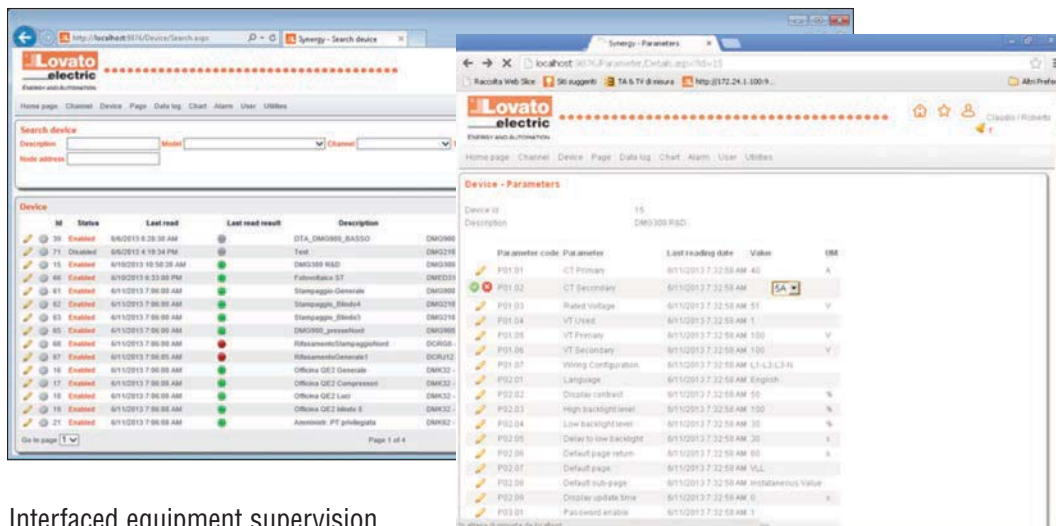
http://localhost:9876/Device/Search.aspx
Synergy - Search device

Lovato electric
ENERGY AND AUTOMATION

Home page Channel Device Page Data log Chart Alarm User Utilities

Search device
Description
Model
Channel
Node address

Device

| | Id | Status | Last read | Last read result | Description | |
|---|---|---|---|---|---|---|
| | 39 | Enabled | 6/6/2013 8:28:38 AM | | DTA_DMG900_BASSO | DMG900 |
| | 71 | Disabled | 6/6/2013 4:19:34 PM | | Test | DMG210 |
| | 15 | Enabled | 6/10/2013 10:58:28 AM | | DMG300 R&D | DMG300 |
| | 66 | Enabled | 6/10/2013 6:33:00 PM | | Fotovoltaico ST | DMED31 |
| | 61 | Enabled | 6/11/2013 7:06:00 AM | | Stampaggio Generale | DMG900 |
| | 62 | Enabled | 6/11/2013 7:06:00 AM | | Stampaggio_Blindo4 | DMG210 |
| | 63 | Enabled | 6/11/2013 7:06:00 AM | | Stampaggio_Blindo1 | DMG210 |
| | 65 | Enabled | 6/11/2013 7:06:00 AM | | DMG900_presseNord | DMG900 |
| | 68 | Enabled | 6/11/2013 7:06:00 AM | | RifasamentoStampaggioNord | DCRG8 |
| | 67 | Enabled | 6/11/2013 7:06:05 AM | | RifasamentoGenerale1 | DCRL12 |
| | 16 | Enabled | 6/11/2013 7:06:00 AM | | Officina QE2 Generale | DMK32 |
| | 17 | Enabled | 6/11/2013 7:06:00 AM | | Officina QE2 Compressori | DMK32 |
| | 18 | Enabled | 6/11/2013 7:06:00 AM | | Officina QE2 Luci | DMK32 |
| | 19 | Enabled | 6/11/2013 7:06:00 AM | | Officina QE2 blindo 5 | DMK32 |
| | 21 | Enabled | 6/11/2013 7:06:00 AM | | Amminist. PT privilegiata | DMK82 |

Go to page 1
Page 1 of 4

Synergy - Parameters
localhost:9876/Parameter/Details.aspx?Id=15
Raccolta Web Slice Siti suggeriti TA & TV di misura http://172.24.1.100:9... Altri Preferiti

Lovato electric
ENERGY AND AUTOMATION
Claudio | Roberto

Home page Channel Device Page Data log Chart Alarm User Utilities

Device - Parameters

Device id 15
Description DMG300 R&D

| | Parameter code | Parameter | Last reading date | Value | UM |
|---|---|---|---|---|---|
| | P01.01 | CT Primary | 6/11/2013 7:32:58 AM | 40 | A |
| | P01.02 | CT Secondary | 6/11/2013 7:32:58 AM | 5A | |
| | P01.03 | Rated Voltage | 6/11/2013 7:32:58 AM | 51 | V |
| | P01.04 | VT Used | 6/11/2013 7:32:58 AM | 1 | |
| | P01.05 | VT Primary | 6/11/2013 7:32:58 AM | 100 | V |
| | P01.06 | VT Secondary | 6/11/2013 7:32:58 AM | 100 | V |
| | P01.07 | Wiring Configuration | 6/11/2013 7:32:58 AM | L1-L2-L3-N | |
| | P02.01 | Language | 6/11/2013 7:32:58 AM | English | |
| | P02.02 | Display contrast | 6/11/2013 7:32:58 AM | 50 | % |
| | P02.03 | High backlight level | 6/11/2013 7:32:58 AM | 100 | % |
| | P02.04 | Low backlight level | 6/11/2013 7:32:58 AM | 30 | % |
| | P02.05 | Delay to low backlight | 6/11/2013 7:32:58 AM | 30 | s |
| | P02.06 | Default page return | 6/11/2013 7:32:58 AM | 60 | s |
| | P02.07 | Default page | 6/11/2013 7:32:58 AM | VLL | |
| | P02.08 | Default sub-page | 6/11/2013 7:32:58 AM | Instantaneous Value | |
| | P02.09 | Display update time | 6/11/2013 7:32:58 AM | 0 | s |
| | P03.01 | Password enable | 6/11/2013 7:32:58 AM | 1 | |

Interfaced equipment supervision